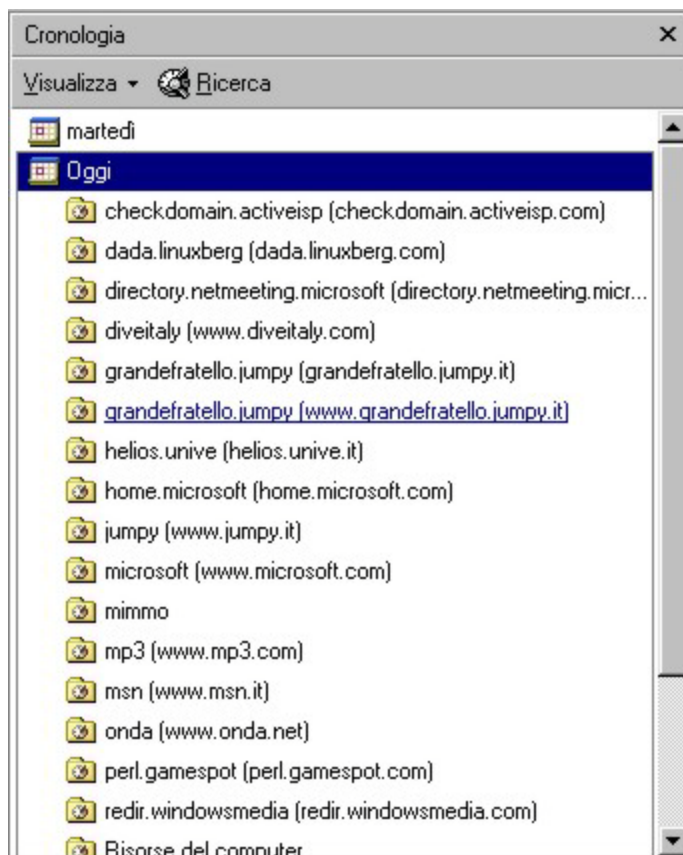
Cronologia ×

Visualizza ▾ Ricerca

martedì

Oggi

checkdomain.activeisp (checkdomain.activeisp.com)

dada.linuxberg (dada.linuxberg.com)

directory.netmeeting.microsoft (directory.netmeeting.micr...

diveitaly (www.diveitaly.com)

grandefratello.jumpy (grandefratello.jumpy.it)

grandefratello.jumpy (www.grandefratello.jumpy.it)

helios.unive (helios.unive.it)

home.microsoft (home.microsoft.com)

jumpy (www.jumpy.it)

microsoft (www.microsoft.com)

mimmo

mp3 (www.mp3.com)

msn (www.msn.it)

onda (www.onda.net)

perl.gamespot (perl.gamespot.com)

redir.windowsmedia (redir.windowsmedia.com)

Risorse del computer